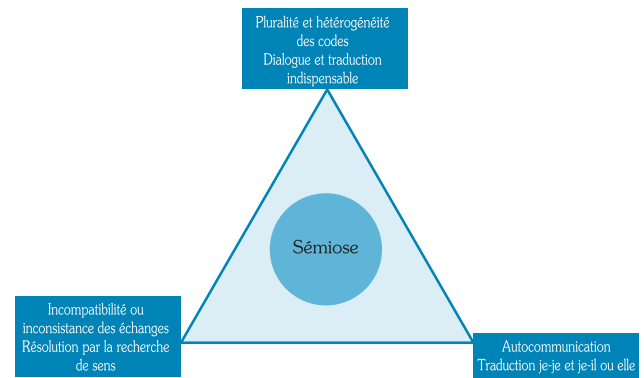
Pluralité et hétérogénéité des codes
Dialogue et traduction indispensable

Sémiose

Incompatibilité ou inconsistance des échanges
Résolution par la recherche de sens

Autocommunication
Traduction je-je et je-il ou elle